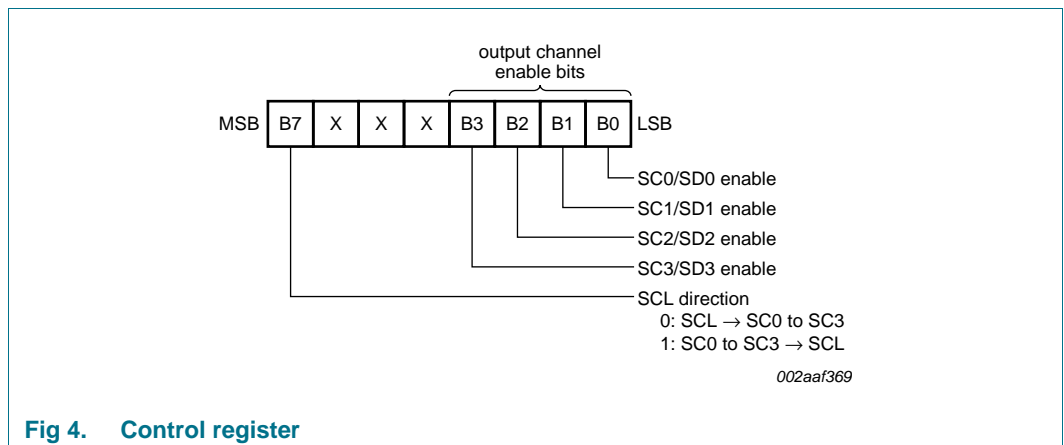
output channel
enable bits

| MSB | B7 | X | X | X | B3 | B2 | B1 | B0 | LSB |
|---|---|---|---|---|---|---|---|---|---|

SC0/SD0 enable
SC1/SD1 enable
SC2/SD2 enable
SC3/SD3 enable
SCL direction
0: SCL $\rightarrow$ SC0 to SC3
1: SC0 to SC3 $\rightarrow$ SCL

002aaf369

Fig 4. Control register